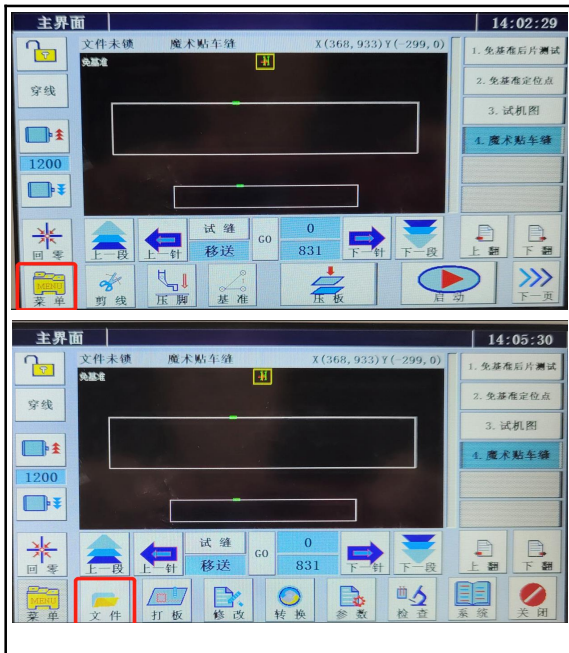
主界面
14:02:29
文件未锁 魔术贴车缝 X(368, 933) Y(-299, 0)
免基准
1. 免基准后片测试
2. 免基准定位点
3. 试机图
4. 魔术贴车缝
穿线
1200
回 零
上一段
上一针
试 缝
移送
GO
0
831
下一针
下一段
上 翻
下 翻
MENU
菜 单
剪 线
压 脚
基 准
压 板
启 动
下一页

主界面
14:05:30
文件未锁 魔术贴车缝 X(368, 933) Y(-299, 0)
免基准
1. 免基准后片测试
2. 免基准定位点
3. 试机图
4. 魔术贴车缝
穿线
1200
回 零
上一段
上一针
试 缝
移送
GO
0
831
下一针
下一段
上 翻
下 翻
MENU
菜 单
文 件
打 板
修 改
转 换
参 数
检 查
系 统
关 闭